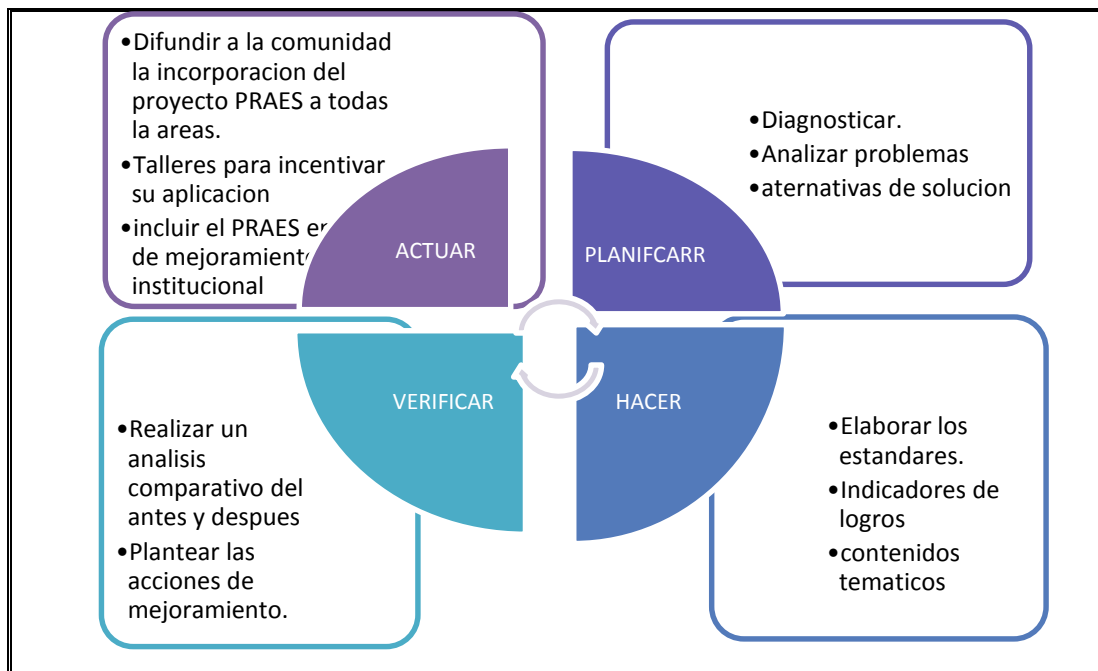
•Difundir a la comunidad la incorporacion del proyecto PRAES a todas la areas.
•Talleres para incentivar su aplicacion
•incluir el PRAES e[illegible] de mejoramient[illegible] institucional

•Diagnosticar.
•Analizar problemas
•aternativas de solucion

ACTUAR

PLANIFCARR

VERIFICAR

HACER

•Realizar un analisis comparativo del antes y despues
•Plantear las acciones de mejoramiento.

•Elaborar los estandares.
•Indicadores de logros
•contenidos tematicos